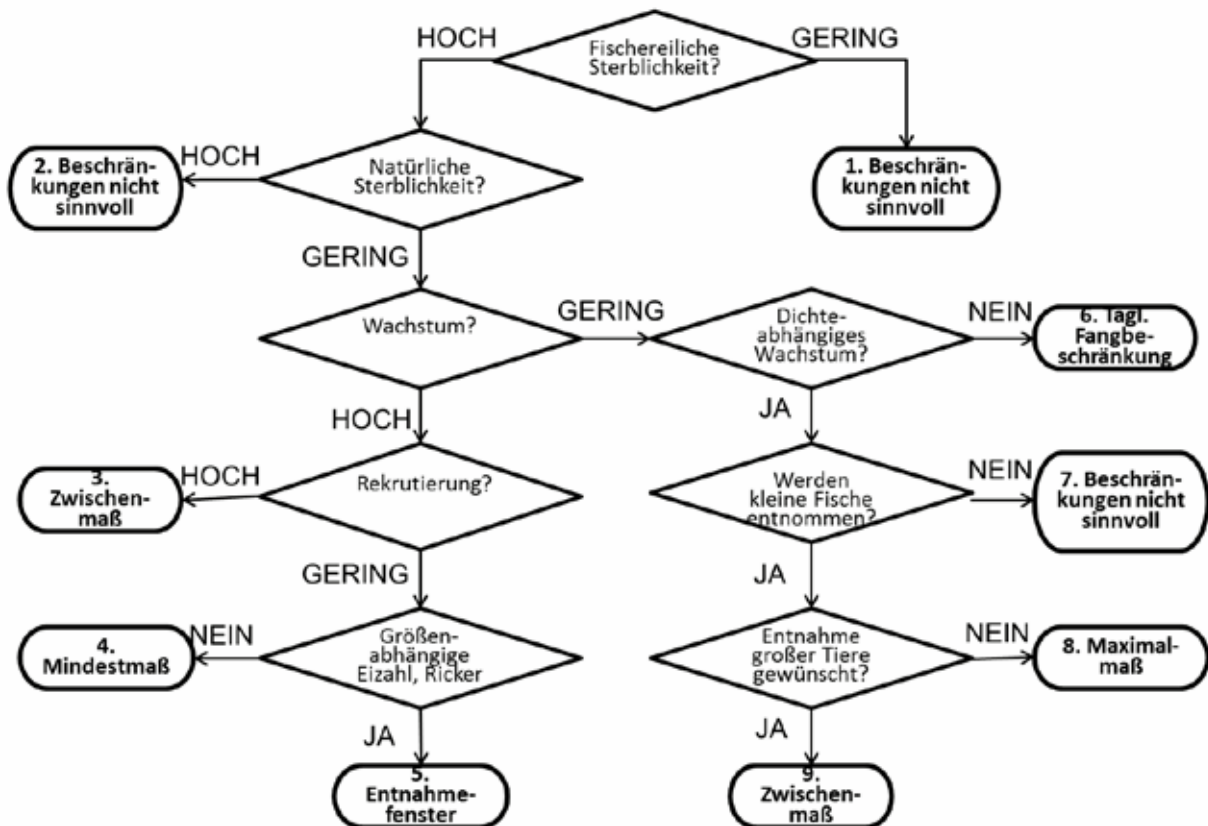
Fischereiliche Sterblichkeit?

HOCH

GERING

1. Beschränkungen nicht sinnvoll

Natürliche Sterblichkeit?

HOCH

2. Beschränkungen nicht sinnvoll

GERING

Wachstum?

GERING

Dichteabhängiges Wachstum?

NEIN

6. Tägl. Fangbeschränkung

HOCH

JA

Rekrutierung?

HOCH

3. Zwischenmaß

Werden kleine Fische entnommen?

NEIN

7. Beschränkungen nicht sinnvoll

GERING

JA

Größenabhängige Eizahl, Ricker

NEIN

4. Mindestmaß

Entnahme großer Tiere gewünscht?

NEIN

8. Maximalmaß

JA

JA

5. Entnahmefenster

9. Zwischenmaß